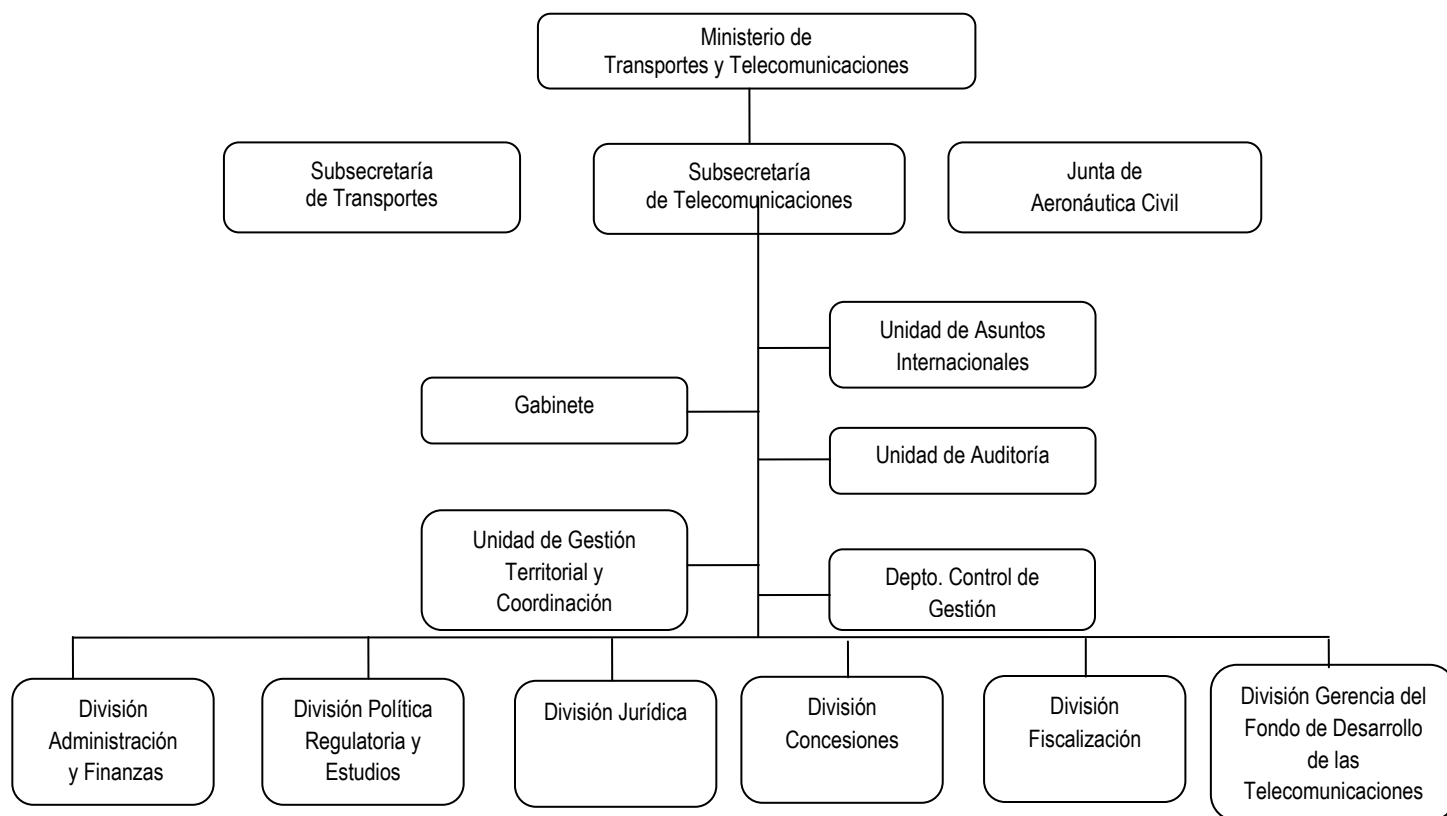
Ministerio de Transportes y Telecomunicaciones

Subsecretaría de Transportes

Subsecretaría de Telecomunicaciones

Junta de Aeronáutica Civil

Unidad de Asuntos Internacionales

Gabinete

Unidad de Auditoría

Unidad de Gestión Territorial y Coordinación

Depto. Control de Gestión

División Administración y Finanzas

División Política Regulatoria y Estudios

División Jurídica

División Concesiones

División Fiscalización

División Gerencia del Fondo de Desarrollo de las Telecomunicaciones